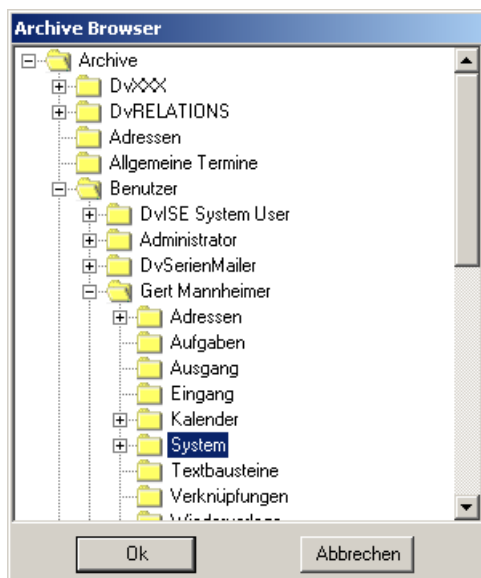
Archive Browser

Archive
DvXXX
DvRELATIONS
Adressen
Allgemeine Termine
Benutzer
DvISE System User
Administrator
DvSerienMailer
Gert Mannheimer
Adressen
Aufgaben
Ausgang
Eingang
Kalender
System
Textbausteine
Verknüpfungen
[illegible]

Ok
Abbrechen